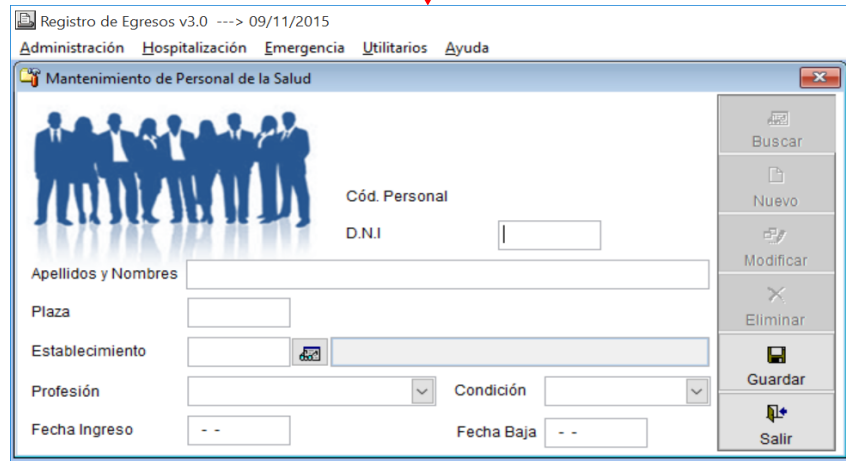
Registro de Egresos v3.0 ---> 09/11/2015

Administración Hospitalización Emergencia Utilitarios Ayuda

Mantenimiento de Personal de la Salud

Buscar

Nuevo

Modificar

Eliminar

Guardar

Salir

Cód. Personal

D.N.I

Apellidos y Nombres

Plaza

Establecimiento

Profesión

Condición

Fecha Ingreso - -

Fecha Baja - -